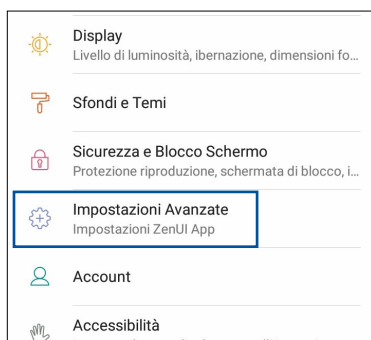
Display
Livello di luminosità, ibernazione, dimensioni fo...

Sfondi e Temi

Sicurezza e Blocco Schermo
Protezione riproduzione, schermata di blocco, i...

Impostazioni Avanzate
Impostazioni ZenUI App

Account

Accessibilità